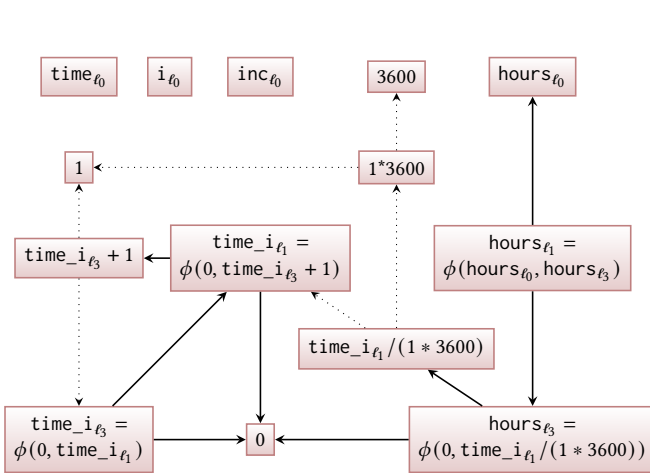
$\texttt{time}_{\ell_0}$

$\texttt{i}_{\ell_0}$

$\texttt{inc}_{\ell_0}$

3600

$\texttt{hours}_{\ell_0}$

1

1*3600

$\texttt{time\_i}_{\ell_3} + 1$

$\texttt{time\_i}_{\ell_1} = \phi(0, \texttt{time\_i}_{\ell_3} + 1)$

$\texttt{hours}_{\ell_1} = \phi(\texttt{hours}_{\ell_0}, \texttt{hours}_{\ell_3})$

$\texttt{time\_i}_{\ell_1} / (1 * 3600)$

$\texttt{time\_i}_{\ell_3} = \phi(0, \texttt{time\_i}_{\ell_1})$

0

$\texttt{hours}_{\ell_3} = \phi(0, \texttt{time\_i}_{\ell_1} / (1 * 3600))$